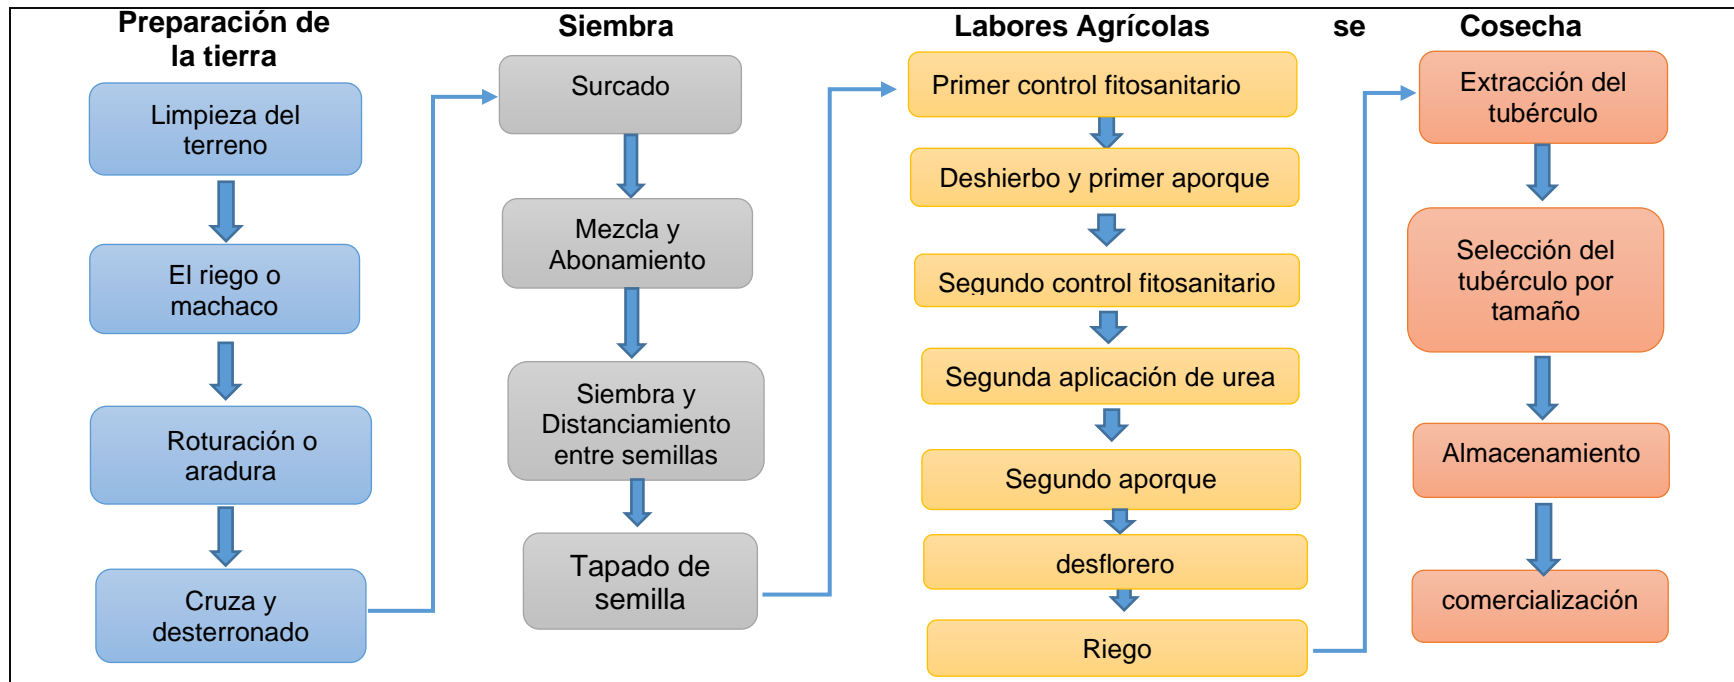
Preparación de la tierra

Limpieza del terreno

El riego o machaco

Roturación o aradura

Cruza y desterronado

Siembra

Surcado

Mezcla y Abonamiento

Siembra y Distanciamiento entre semillas

Tapado de semilla

Labores Agrícolas

Primer control fitosanitario

Deshierbo y primer aporque

Segundo control fitosanitario

Segunda aplicación de urea

Segundo aporque

desflorero

Riego

se

Cosecha

Extracción del tubérculo

Selección del tubérculo por tamaño

Almacenamiento

comercialización